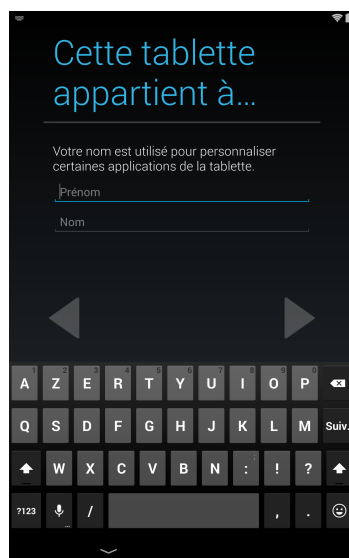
Cette tablette appartient à...

Votre nom est utilisé pour personnaliser certaines applications de la tablette.

Prénom

Nom

| 1 | 2 | 3 | 4 | 5 | 6 | 7 | 8 | 9 | 0 | |
|---|---|---|---|---|---|---|---|---|---|---|
| A | Z | E | R | T | Y | U | I | O | P | |
| Q | S | D | F | G | H | J | K | L | M | Suiv. |
| | W | X | C | V | B | N | : | ! | ? | |
| ?123 | | / | | | | | | , | . | |